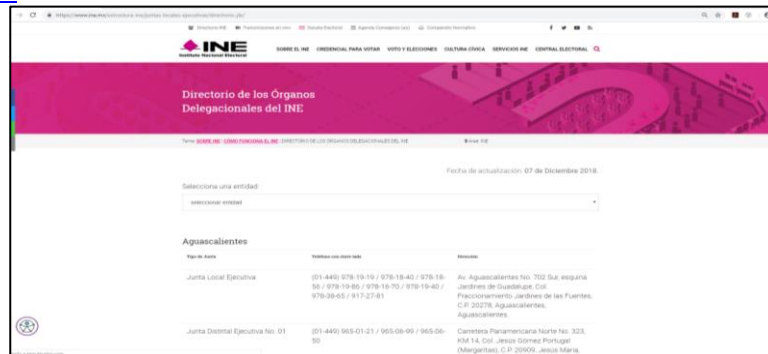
INE
Instituto Nacional Electoral
SOBRE EL INE   CREDENCIAL PARA VOTAR   VOTO Y ELECCIONES   CULTURA CÍVICA   SERVICIOS INE   CENTRAL ELECTORAL

Directorio de los Órganos Delegacionales del INE

Fecha de actualización: 07 de Diciembre 2018.

Selecciona una entidad:
seleccionar entidad

Aguascalientes

| Tipo de Junta | Teléfono con clave lada | Dirección |
|---|---|---|
| Junta Local Ejecutiva | (01-449) 978-19-19 / 978-18-40 / 978-18-56 / 978-19-86 / 978-19-70 / 978-19-40 / 978-38-65 / 917-27-81 | Av. Aguascalientes No. 702 Sur, esquina Jardines de Guadalupe, Col. Fraccionamiento Jardines de las Fuentes, C.P. 20278, Aguascalientes, Aguascalientes. |
| Junta Distrital Ejecutiva No. 01 | (01-449) 965-01-21 / 965-06-99 / 965-06-50 | Carretera Panamericana Norte No. 323, KM 14, Col. Jesús Gómez Portugal (Margaritas), C.P. 20909, Jesús María, |